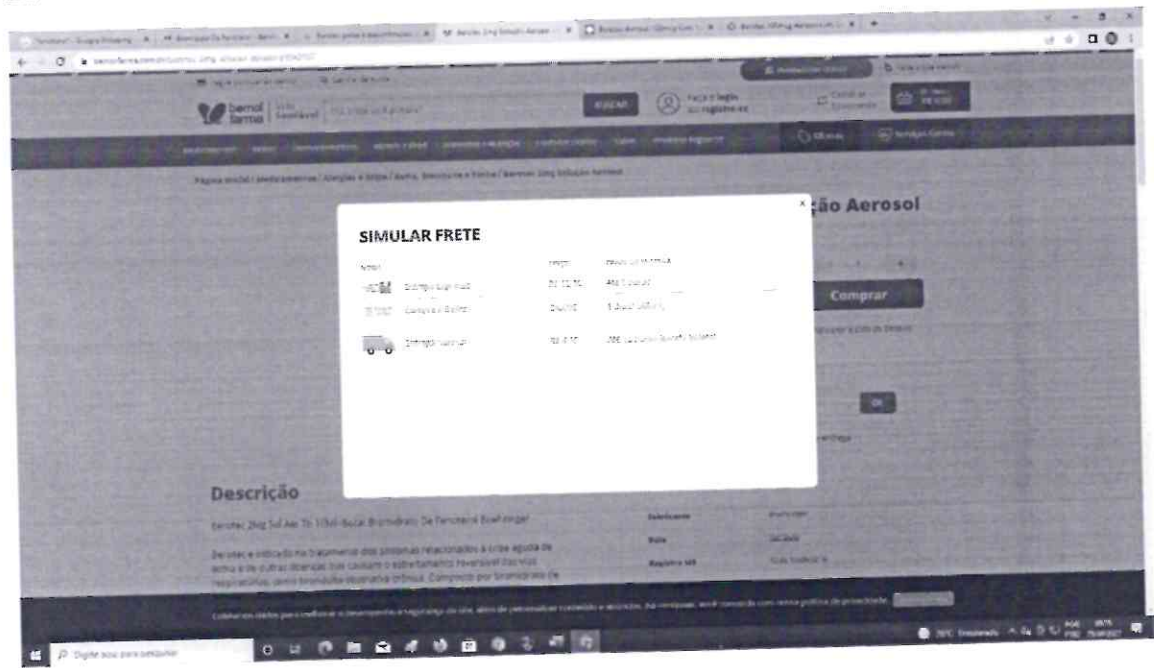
bemol farma

BUSCAR

Faça o login

ção Aerosol

Comprar

OK

SIMULAR FRETE

Preço

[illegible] Entrega Expressa

Compra e Retire

Entrega Normal

Descrição

Berotec 2mg Sol Aer

Fabricante

Registro MS

Digite aqui para pesquisar